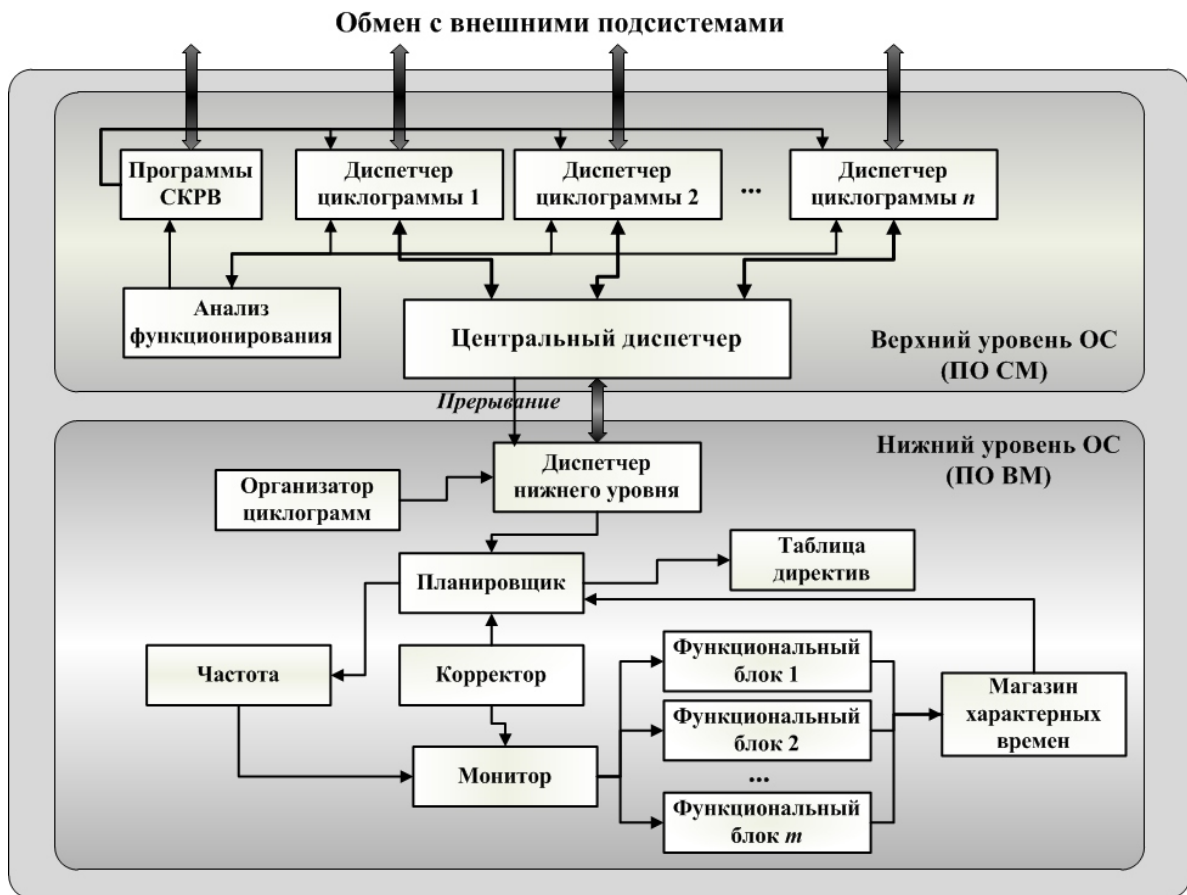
Обмен с внешними подсистемами

Программы СКРВ

Диспетчер циклограммы 1

Диспетчер циклограммы 2

...

Диспетчер циклограммы $n$

Анализ функционирования

Центральный диспетчер

Верхний уровень ОС (ПО СМ)

Прерывание

Нижний уровень ОС (ПО ВМ)

Организатор циклограмм

Диспетчер нижнего уровня

Таблица директив

Планировщик

Частота

Корректор

Функциональный блок 1

Функциональный блок 2

...

Функциональный блок $m$

Магазин характерных времен

Монитор